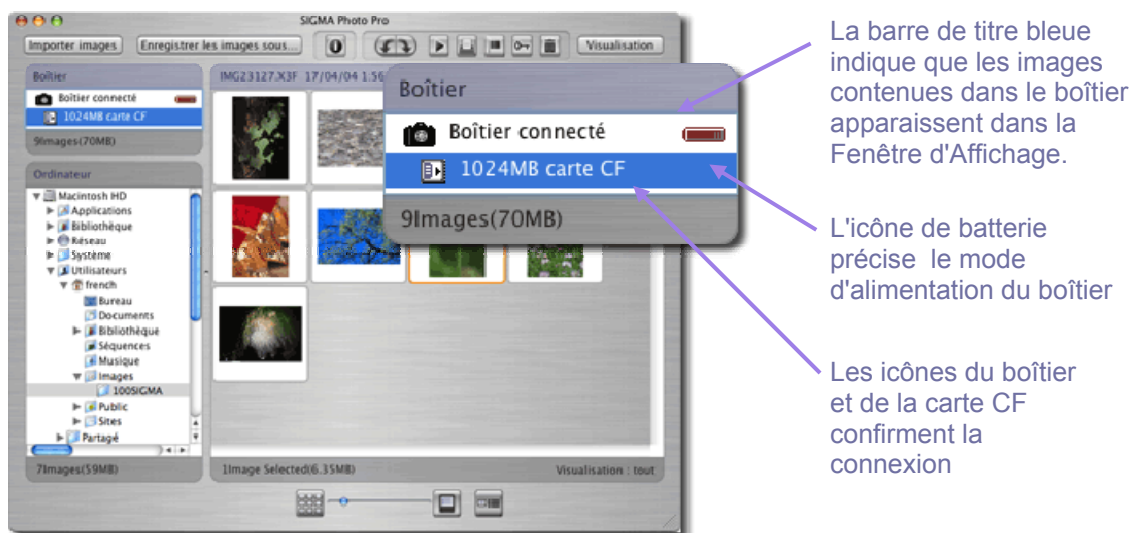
SIGMA Photo Pro

Importer images

Enregistrer les images sous...

Visualisation

Boîtier

Boîtier connecté

1024MB carte CF

9Images(70MB)

Ordinateur

Macintosh HD

Applications

Bibliothèque

Réseau

Système

Utilisateurs

french

Bureau

Documents

Bibliothèque

Séquences

Musique

Images

100SIGMA

Public

Sites

Partagé

7Images(59MB)

IMG23127.X3F 17/04/04 1:56

1Image Selected(6.35MB)

Visualisation : tout

Boîtier

Boîtier connecté

1024MB carte CF

9Images(70MB)

La barre de titre bleue indique que les images contenues dans le boîtier apparaissent dans la Fenêtre d'Affichage.

L'icône de batterie précise le mode d'alimentation du boîtier

Les icônes du boîtier et de la carte CF confirment la connexion